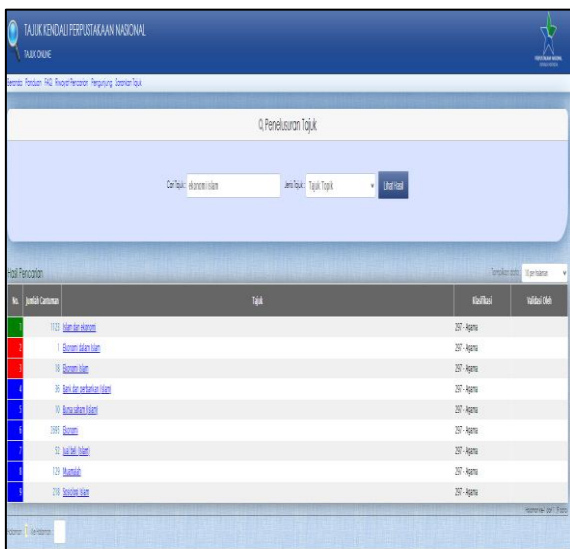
TAJUK KENDALI PERPUSTAKAAN NASIONAL
TAJUK ONLINE

Beranda Panduan FAQ Riwayat Pencarian Pengunjung Usulan Tajuk

Q Penelusuran Tajuk

Cari Tajuk: ekonomi islam Jenis Tajuk: Tajuk Topik Lihat Hasil

Hasil Pencarian

Tampilkan data: 10 per halaman

| No. | Jumlah Cantuman | Tajuk | Klasifikasi | Validasi Oleh |
|---|---|---|---|---|
| 1 | 1123 | Islam dan ekonomi | 297 - Agama | |
| 2 | 1 | Ekonomi dalam Islam | 297 - Agama | |
| 3 | 18 | Ekonomi Islam | 297 - Agama | |
| 4 | 35 | Bank dan perbankan (Islam) | 297 - Agama | |
| 5 | 10 | Bunga uang (Islam) | 297 - Agama | |
| 6 | 2565 | Ekonomi | 297 - Agama | |
| 7 | 53 | Jual beli (Islam) | 297 - Agama | |
| 8 | 129 | Muamalah | 297 - Agama | |
| 9 | 218 | Sosiologi Islam | 297 - Agama | |

Halaman ke-1 dari 1 Page

Halaman 1 ke Halaman